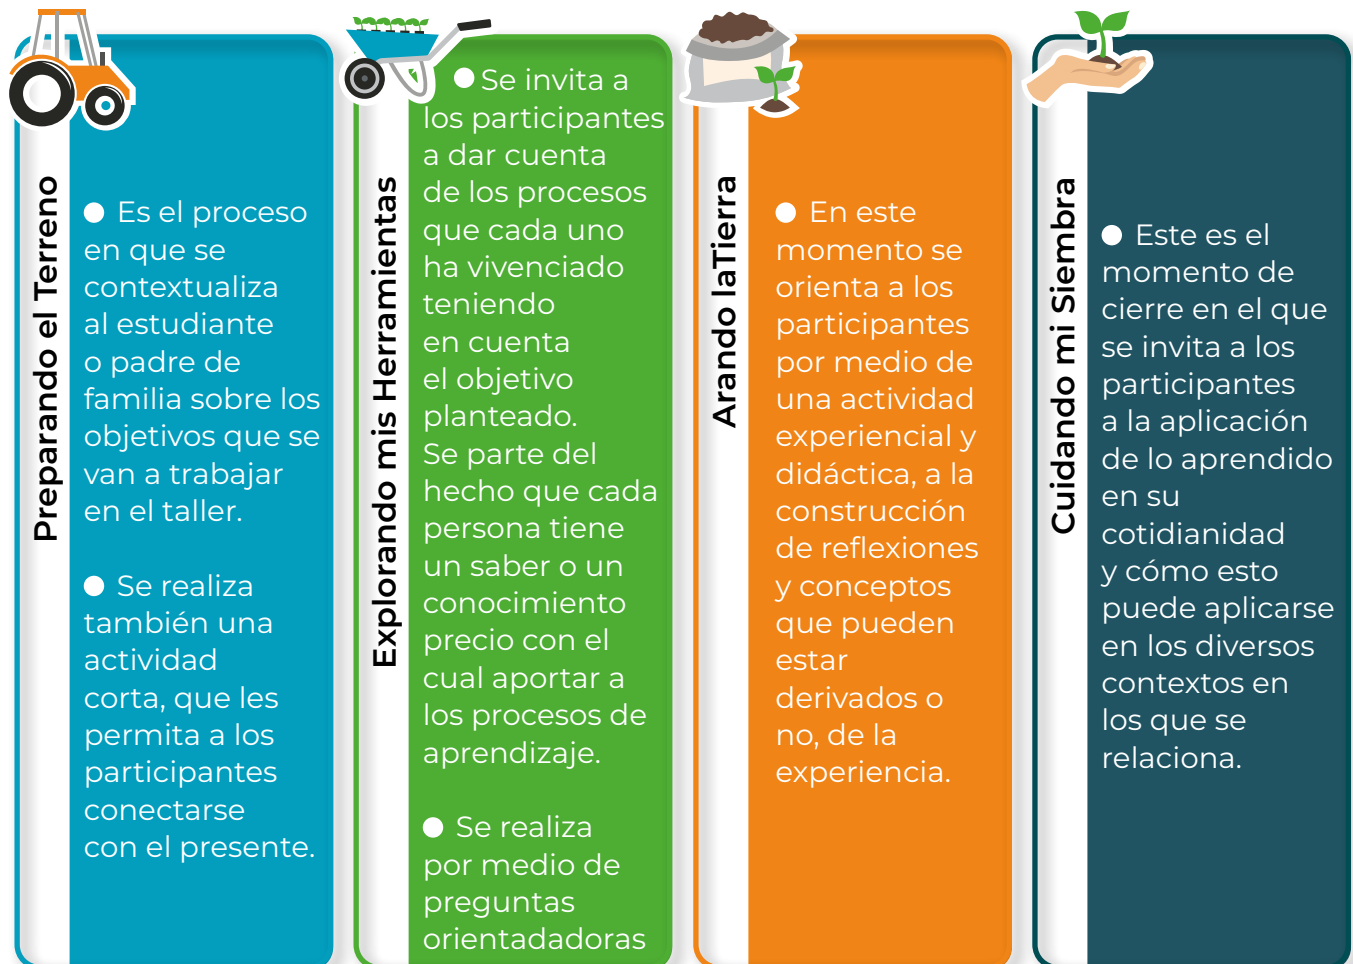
Preparando el Terreno

● Es el proceso en que se contextualiza al estudiante o padre de familia sobre los objetivos que se van a trabajar en el taller.

● Se realiza también una actividad corta, que les permita a los participantes conectarse con el presente.

Explorando mis Herramientas

● Se invita a los participantes a dar cuenta de los procesos que cada uno ha vivenciado teniendo en cuenta el objetivo planteado. Se parte del hecho que cada persona tiene un saber o un conocimiento precio con el cual aportar a los procesos de aprendizaje.

● Se realiza por medio de preguntas orientadoras

Arando laTierra

● En este momento se orienta a los participantes por medio de una actividad experiencial y didáctica, a la construcción de reflexiones y conceptos que pueden estar derivados o no, de la experiencia.

Cuidando mi Siembra

● Este es el momento de cierre en el que se invita a los participantes a la aplicación de lo aprendido en su cotidianidad y cómo esto puede aplicarse en los diversos contextos en los que se relaciona.